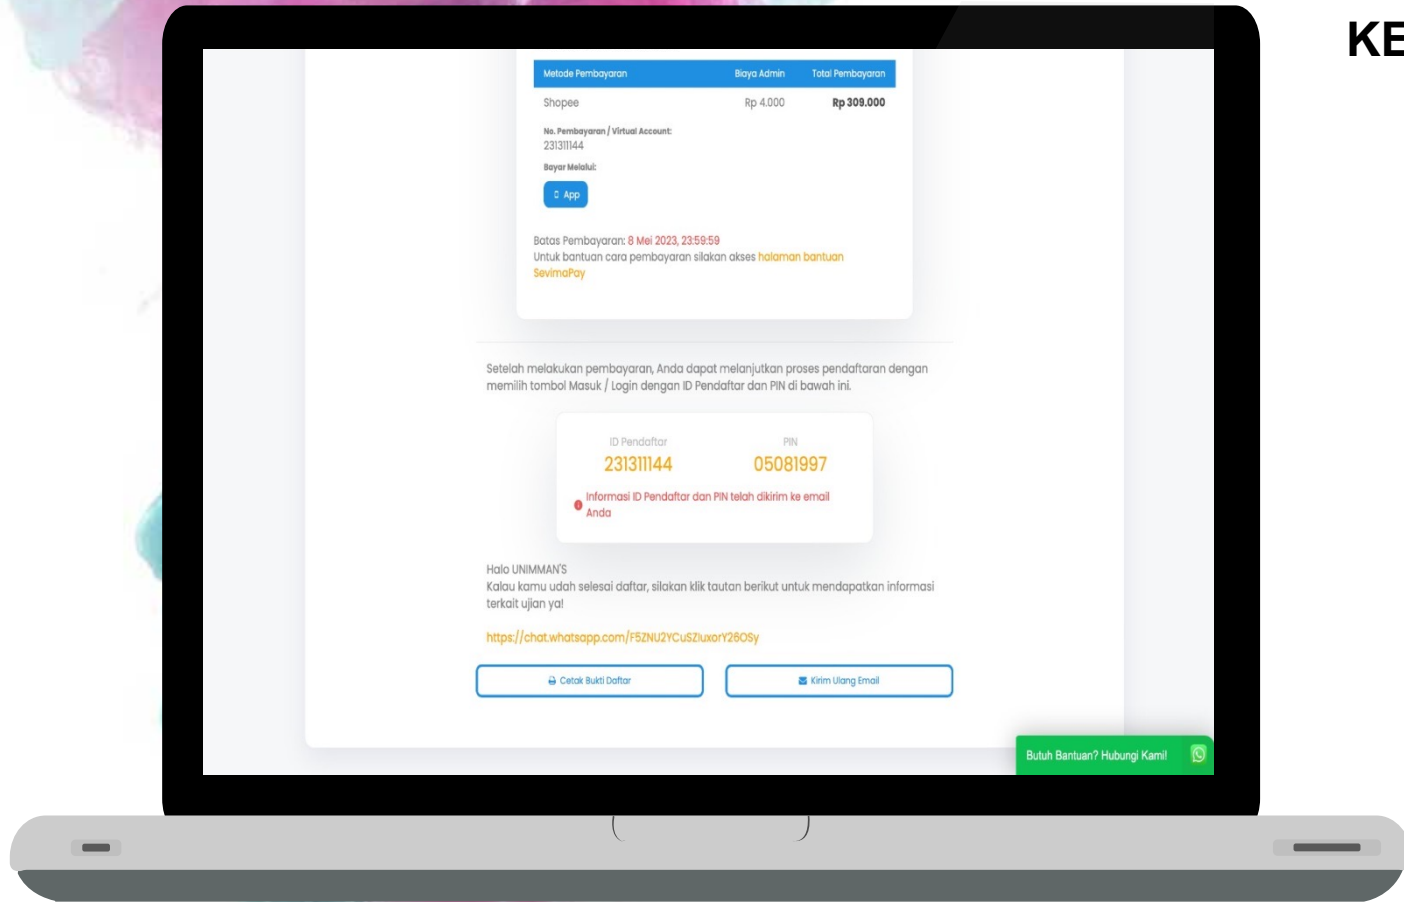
KE

| Metode Pembayaran | Biaya Admin | Total Pembayaran |
|---|---|---|
| Shopee | Rp 4.000 | Rp 309.000 |

No. Pembayaran / Virtual Account:
231311144
Bayar Melalui:
App

Batas Pembayaran: 8 Mei 2023, 23:59:59
Untuk bantuan cara pembayaran silakan akses halaman bantuan SevimaPay

Setelah melakukan pembayaran, Anda dapat melanjutkan proses pendaftaran dengan memilih tombol Masuk / Login dengan ID Pendaftar dan PIN di bawah ini.

ID Pendaftar
231311144
PIN
05081997

Informasi ID Pendaftar dan PIN telah dikirim ke email Anda

Halo UNIMMAN'S
Kalau kamu udah selesai daftar, silakan klik tautan berikut untuk mendapatkan informasi terkait ujian ya!

https://chat.whatsapp.com/F5ZNU2YCuSZluxorY26OSy

Cetak Bukti Daftar
Kirim Ulang Email

Butuh Bantuan? Hubungi Kami!